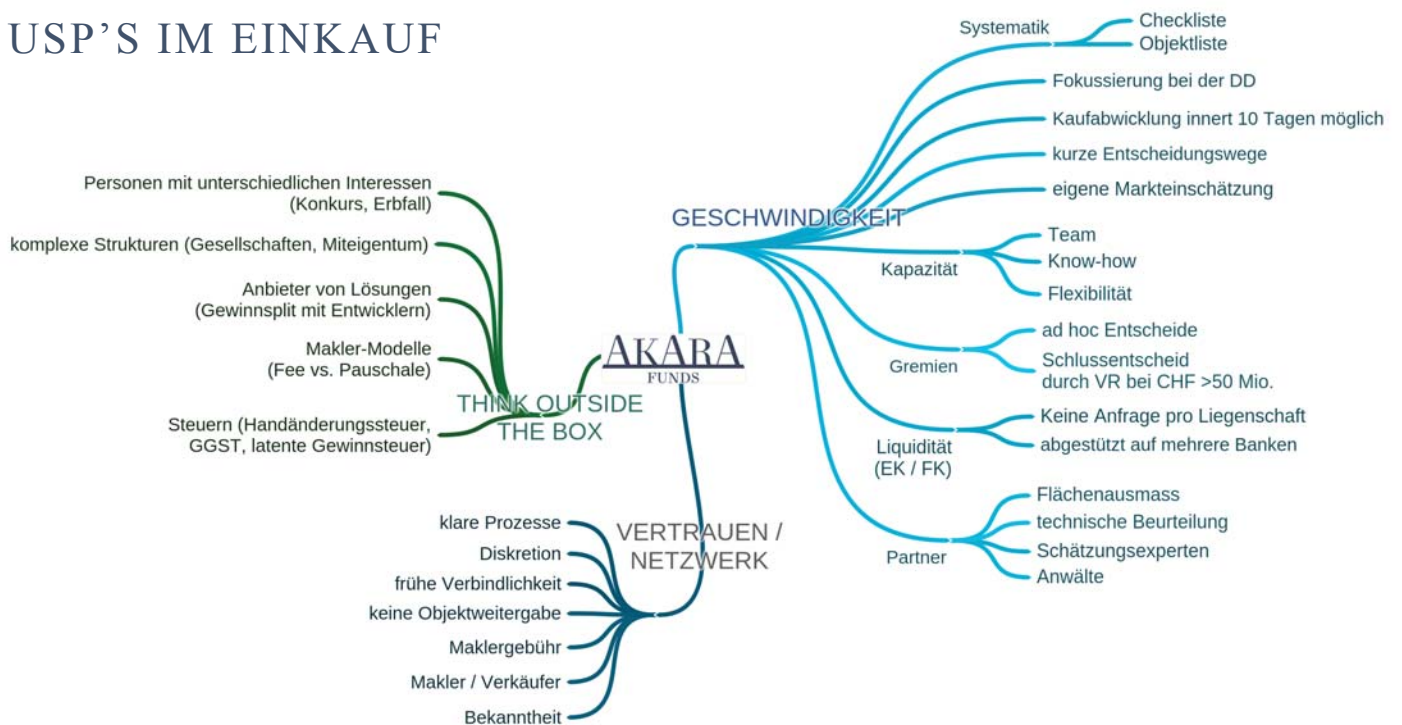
USP'S IM EINKAUF

AKARA
FUNDS

GESCHWINDIGKEIT

Systematik
Checkliste
Objektliste

Fokussierung bei der DD

Kaufabwicklung innert 10 Tagen möglich

kurze Entscheidungswege

eigene Markteinschätzung

Kapazität
Team
Know-how
Flexibilität

Gremien
ad hoc Entscheide
Schlussentscheid durch VR bei CHF >50 Mio.

Liquidität (EK / FK)
Keine Anfrage pro Liegenschaft
abgestützt auf mehrere Banken

Partner
Flächenausmass
technische Beurteilung
Schätzungsexperten
Anwälte

THINK OUTSIDE THE BOX

Personen mit unterschiedlichen Interessen (Konkurs, Erbfall)

komplexe Strukturen (Gesellschaften, Miteigentum)

Anbieter von Lösungen (Gewinnsplit mit Entwicklern)

Makler-Modelle (Fee vs. Pauschale)

Steuern (Handänderungssteuer, GGST, latente Gewinnsteuer)

VERTRAUEN / NETZWERK

klare Prozesse

Diskretion

frühe Verbindlichkeit

keine Objektweitergabe

Maklergebühr

Makler / Verkäufer

Bekanntheit